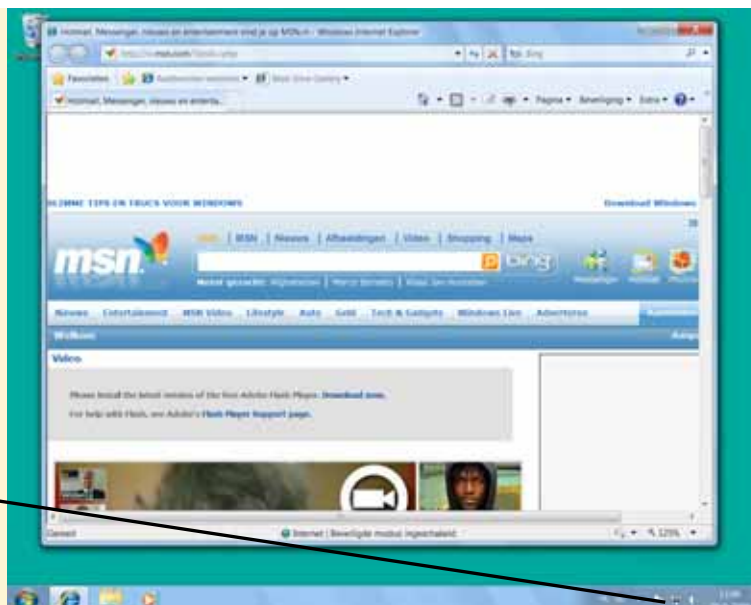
Hotmail, Messenger, nieuws en entertainment vind je op MSN.nl - Windows Internet Explorer

http://nl.msn.com/?ocid=iehp

Bing

Favorieten

Hotmail, Messenger, nieuws en enterta...

Pagina ▾ Beveiliging ▾ Extra ▾

SLIMME TIPS EN TRUCS VOOR WINDOWS

Download Windows

msn

Web | MSN | Nieuws | Afbeeldingen | Video | Shopping | Maps

bing

Meest gezocht: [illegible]

Messenger Hotmail

Nieuws Entertainment MSN Video Lifestyle Auto Geld Tech & Gadgets Windows Live Adverteren

Welkom

Video

Please install the latest version of the free Adobe Flash Player. Download now.

For help with Flash, see Adobe's Flash Player Support page.

Gereed

Internet | Beveiligde modus: ingeschakeld

125%